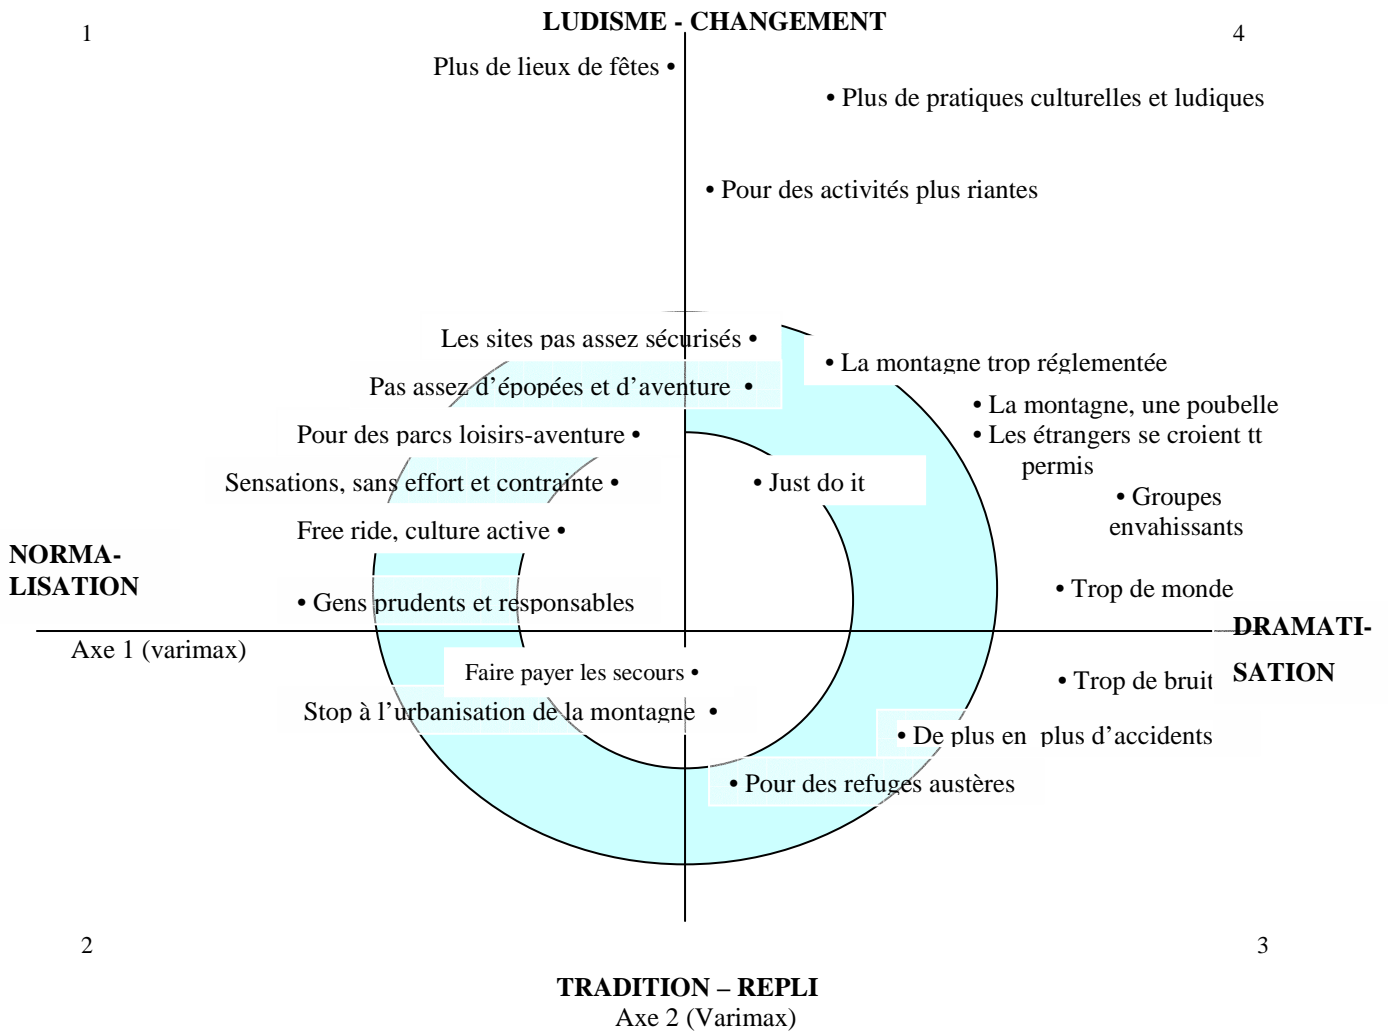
1

LUDISME - CHANGEMENT

4

Plus de lieux de fêtes •

• Plus de pratiques culturelles et ludiques

• Pour des activités plus riantes

Les sites pas assez sécurisés •

• La montagne trop réglementée

Pas assez d'épopées et d'aventure •

• La montagne, une poubelle

• Les étrangers se croient tt permis

Pour des parcs loisirs-aventure •

Sensations, sans effort et contrainte •

• Just do it

• Groupes envahissants

Free ride, culture active •

NORMA-LISATION

• Trop de monde

• Gens prudents et responsables

Axe 1 (varimax)

DRAMATI-SATION

Faire payer les secours •

• Trop de bruit

Stop à l'urbanisation de la montagne •

• De plus en plus d'accidents

• Pour des refuges austères

2

3

TRADITION – REPLI

Axe 2 (Varimax)